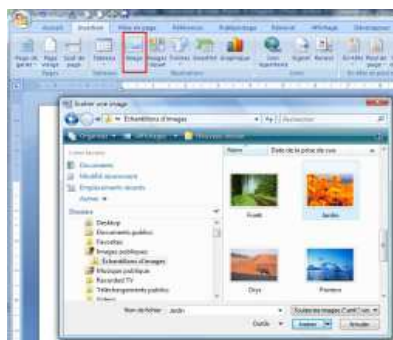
Accueil Insertion Mise en page Références Publipostage Révision Affichage Développeur

Page de garde Page vierge Saut de page Tableau Image Images clipart Formes SmartArt Graphique Lien hypertexte Signet Renvoi En-tête Pied de page

Illustrations Liens

Insérer une image

Échantillons d'images

Rechercher

Organiser Affichages Nouveau dossier

Liens favoris

Documents

Modifié récemment

Emplacements récents

Autres

Dossiers

Desktop

Documents publics

Favorites

Images publiques

Échantillons d'images

Musique publique

Recorded TV

Téléchargements publics

Vidéos

Nom

Date de la prise de vue

Forêt

Jardin

Dunes

Frontière

Nom de fichier : Jardin

Toutes les images (*.emf;*.wm

Outils

Insérer

Annuler